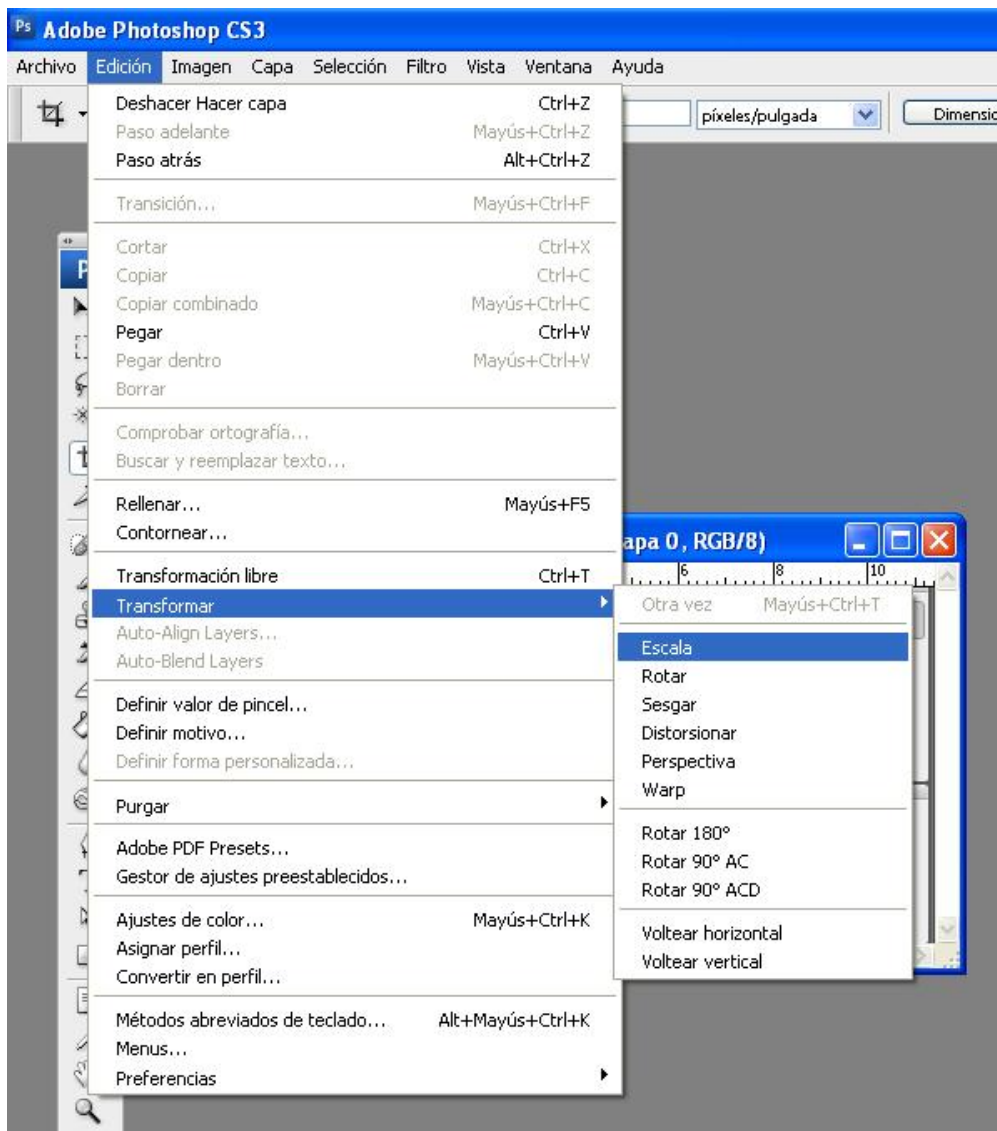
Ps Adobe Photoshop CS3

Archivo Edición Imagen Capa Selección Filtro Vista Ventana Ayuda

píxeles/pulgada Dimensio

Deshacer Hacer capa Ctrl+Z
Paso adelante Mayús+Ctrl+Z
Paso atrás Alt+Ctrl+Z

Transición... Mayús+Ctrl+F

Cortar Ctrl+X
Copiar Ctrl+C
Copiar combinado Mayús+Ctrl+C
Pegar Ctrl+V
Pegar dentro Mayús+Ctrl+V
Borrar

Comprobar ortografía...
Buscar y reemplazar texto...

Rellenar... Mayús+F5
Contornear...

Transformación libre Ctrl+T
Transformar
Auto-Align Layers...
Auto-Blend Layers

Definir valor de pincel...
Definir motivo...
Definir forma personalizada...

Purgar

Adobe PDF Presets...
Gestor de ajustes preestablecidos...

Ajustes de color... Mayús+Ctrl+K
Asignar perfil...
Convertir en perfil...

Métodos abreviados de teclado... Alt+Mayús+Ctrl+K
Menus...
Preferencias

apa 0, RGB/8)

6 8 10

Otra vez Mayús+Ctrl+T

Escala
Rotar
Sesgar
Distorsionar
Perspectiva
Warp

Rotar 180°
Rotar 90° AC
Rotar 90° ACD

Voltear horizontal
Voltear vertical